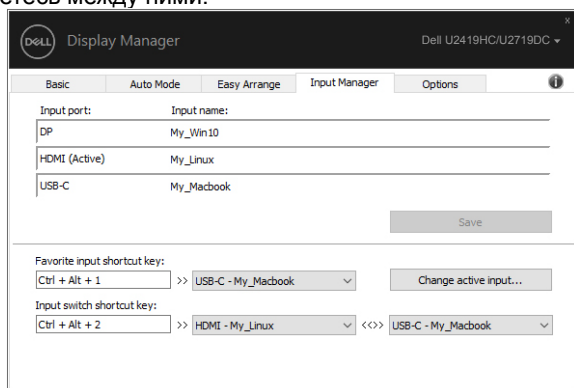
ссов между ними.

DELL Display Manager

Dell U2419HC/U2719DC ▾

×

Basic | Auto Mode | Easy Arrange | Input Manager | Options

Input port: Input name:

DP My_Win10

HDMI (Active) My_Linux

USB-C My_Macbook

Save

Favorite input shortcut key:

Ctrl + Alt + 1 >> USB-C - My_Macbook

Change active input...

Input switch shortcut key:

Ctrl + Alt + 2 >> HDMI - My_Linux <<>> USB-C - My_Macbook